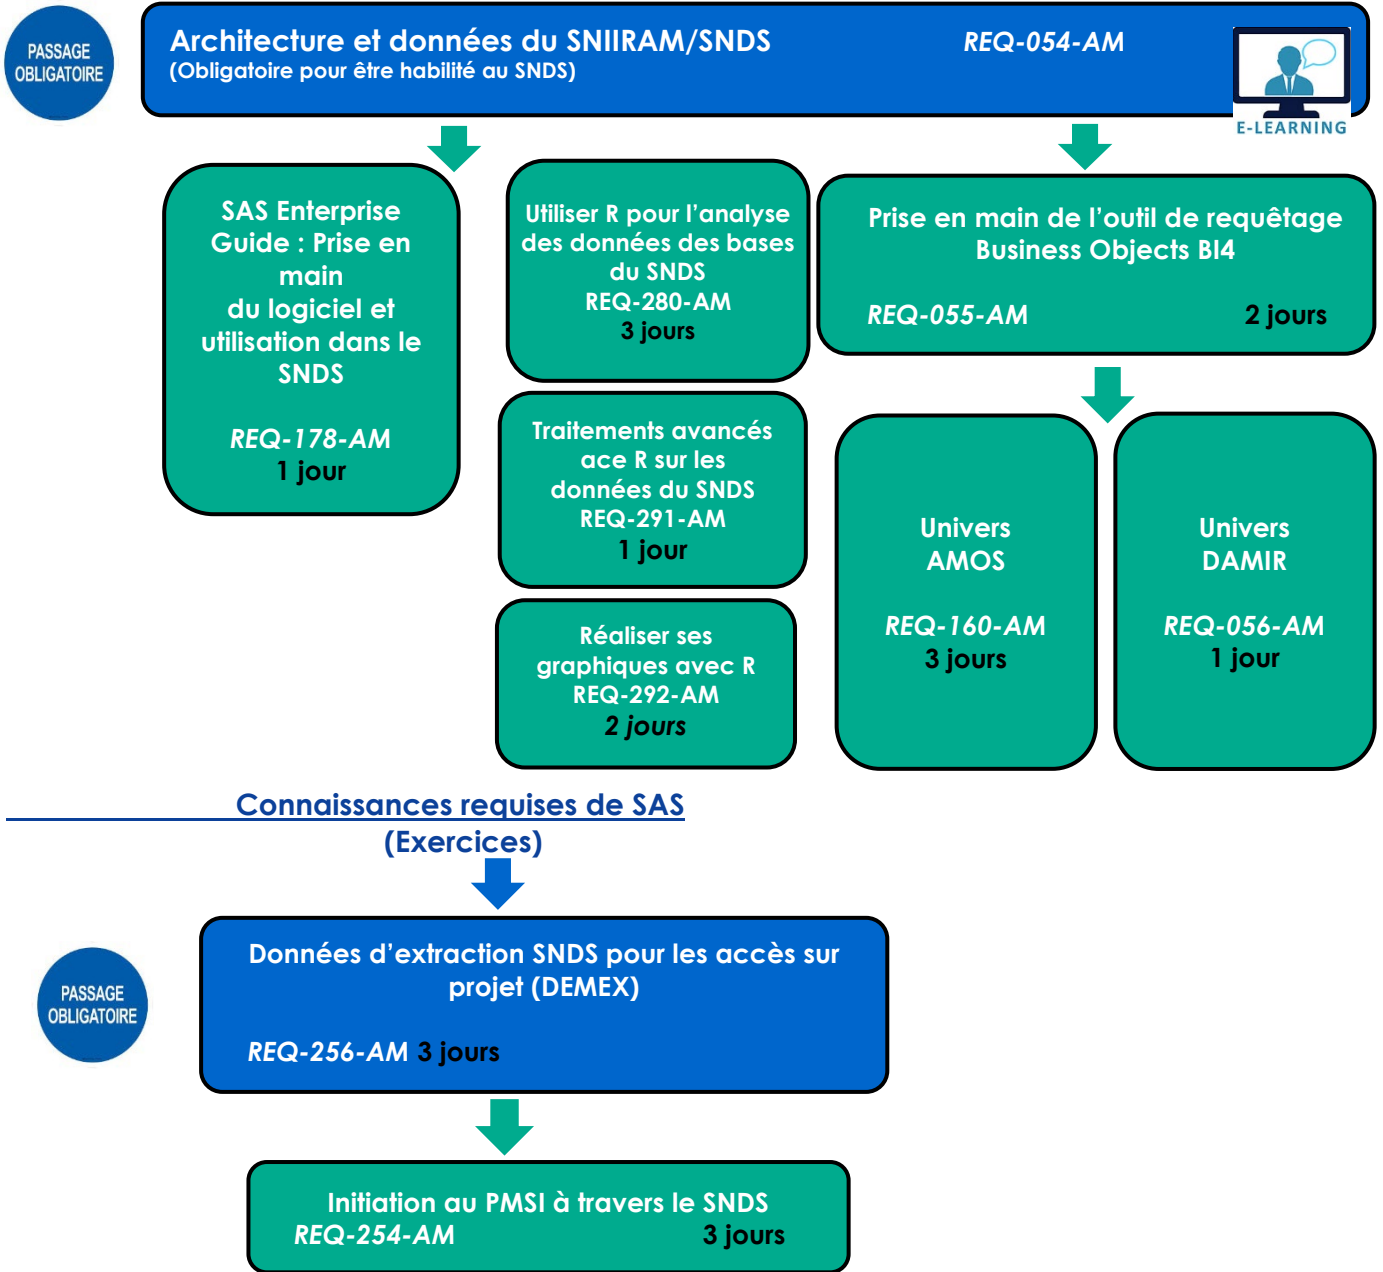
PASSAGE OBLIGATOIRE

Architecture et données du SNIIRAM/SNDS
(Obligatoire pour être habilité au SNDS)

REQ-054-AM

E-LEARNING

SAS Enterprise Guide : Prise en main du logiciel et utilisation dans le SNDS

REQ-178-AM
1 jour

Utiliser R pour l'analyse des données des bases du SNDS
REQ-280-AM
3 jours

Traitements avancés ace R sur les données du SNDS
REQ-291-AM
1 jour

Réaliser ses graphiques avec R
REQ-292-AM
2 jours

Prise en main de l'outil de requêtage Business Objects BI4

REQ-055-AM 2 jours

Univers AMOS

REQ-160-AM
3 jours

Univers DAMIR

REQ-056-AM
1 jour

Connaissances requises de SAS
(Exercices)

PASSAGE OBLIGATOIRE

Données d'extraction SNDS pour les accès sur projet (DEMEX)

REQ-256-AM 3 jours

Initiation au PMSI à travers le SNDS
REQ-254-AM 3 jours